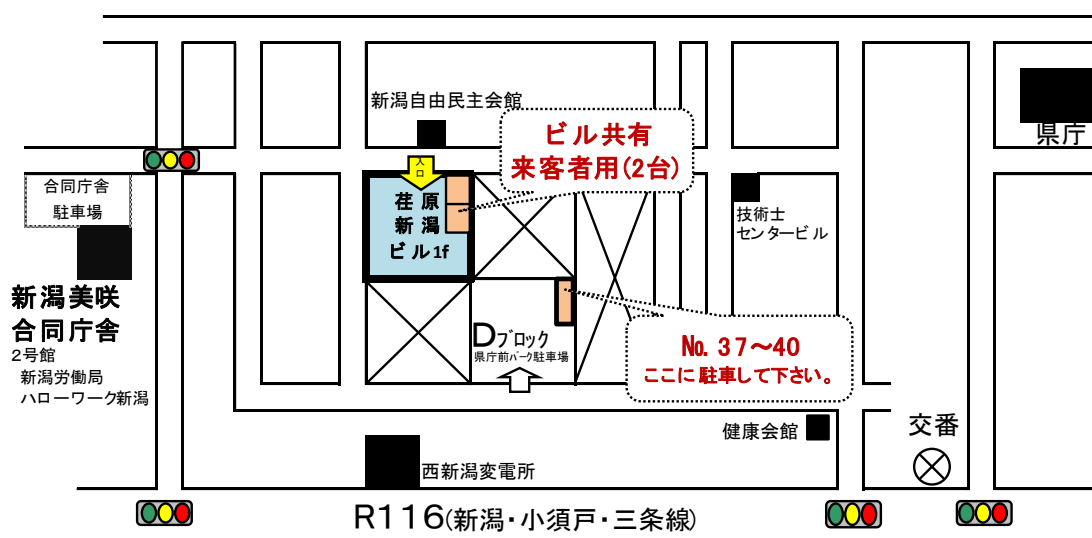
新潟自由民主会館

ビル共有
来客者用(2台)

県庁

合同庁舎
駐車場

入口

荏原
新潟
ビル 1f

技術士
センタービル

新潟美咲
合同庁舎
2号館
新潟労働局
ハローワーク新潟

Dブロック
県庁前パーク駐車場

No. 37～40
ここに駐車して下さい。

交番

健康会館

西新潟変電所

R116(新潟・小須戸・三条線)